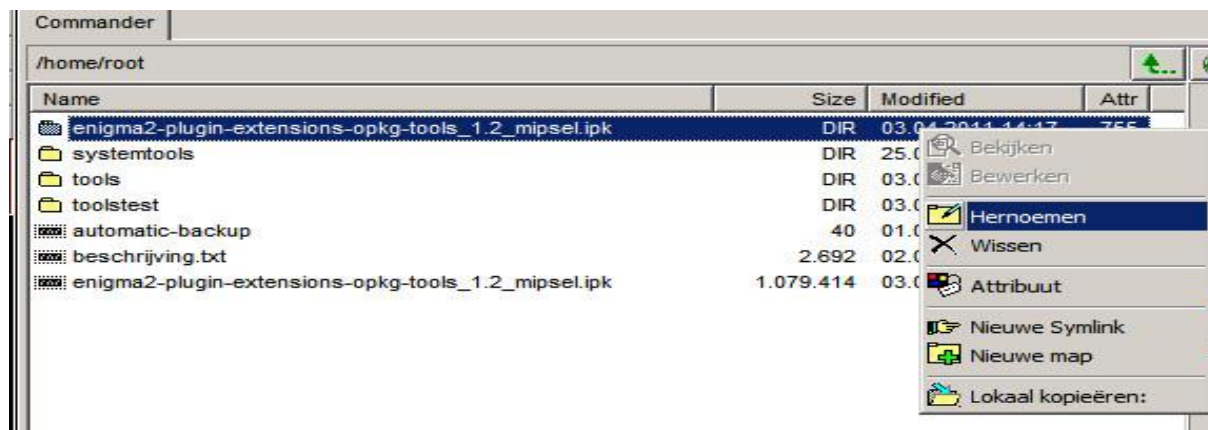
Commander

/home/root

| Name | Size | Modified | Attr |
|---|---|---|---|
| enigma2-plugin-extensions-opkg-tools_1.2_mipsel.ipk | DIR | 03.04.2011 14:17 | 755 |
| systemtools | DIR | 25.0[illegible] | |
| tools | DIR | 03.0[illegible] | |
| toolstest | DIR | 03.0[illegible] | |
| automatic-backup | 40 | 01.0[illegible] | |
| beschrijving.txt | 2.692 | 02.0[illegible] | |
| enigma2-plugin-extensions-opkg-tools_1.2_mipsel.ipk | 1.079.414 | 03.0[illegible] | |

Bekijken
Bewerken
Hernoemen
Wissen
Attribuut
Nieuwe Symlink
Nieuwe map
Lokaal kopieëren: